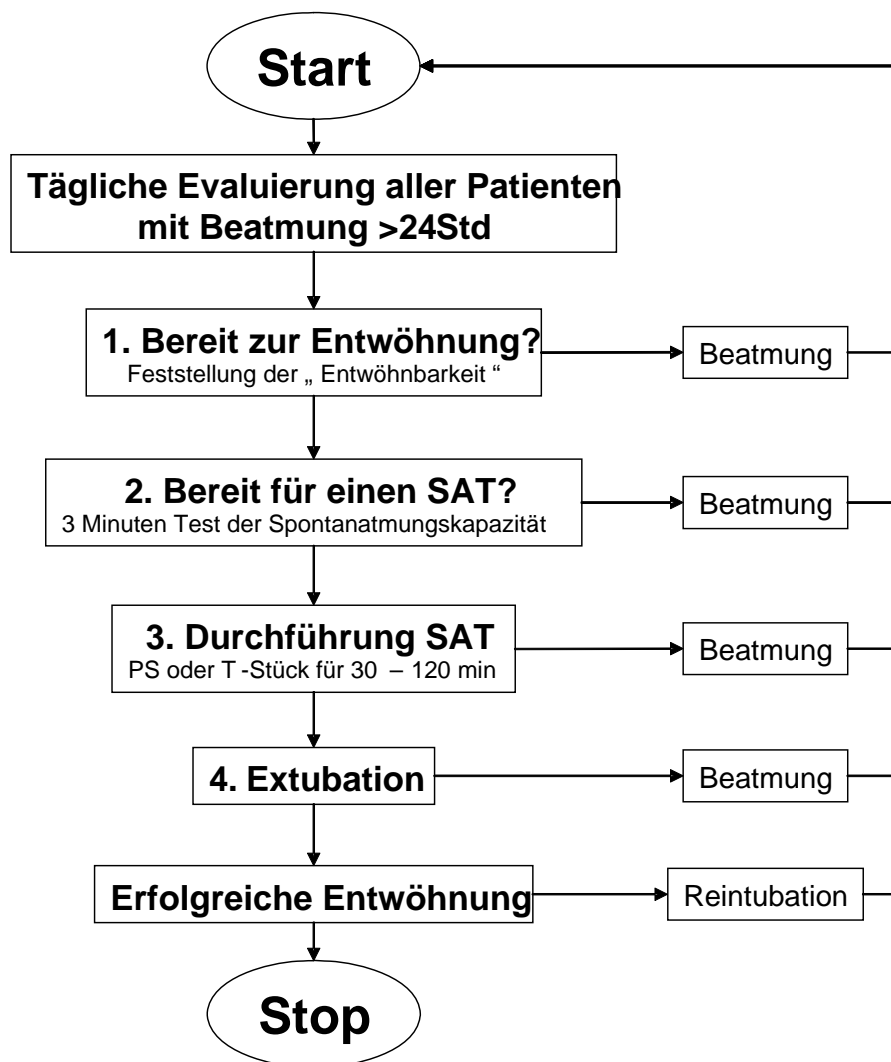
Start

Tägliche Evaluierung aller Patienten mit Beatmung >24Std

1. Bereit zur Entwöhnung?
Feststellung der „ Entwöhnbarkeit “

Beatmung

2. Bereit für einen SAT?
3 Minuten Test der Spontanatmungskapazität

Beatmung

3. Durchführung SAT
PS oder T -Stück für 30 – 120 min

Beatmung

4. Extubation

Beatmung

Erfolgreiche Entwöhnung

Reintubation

Stop